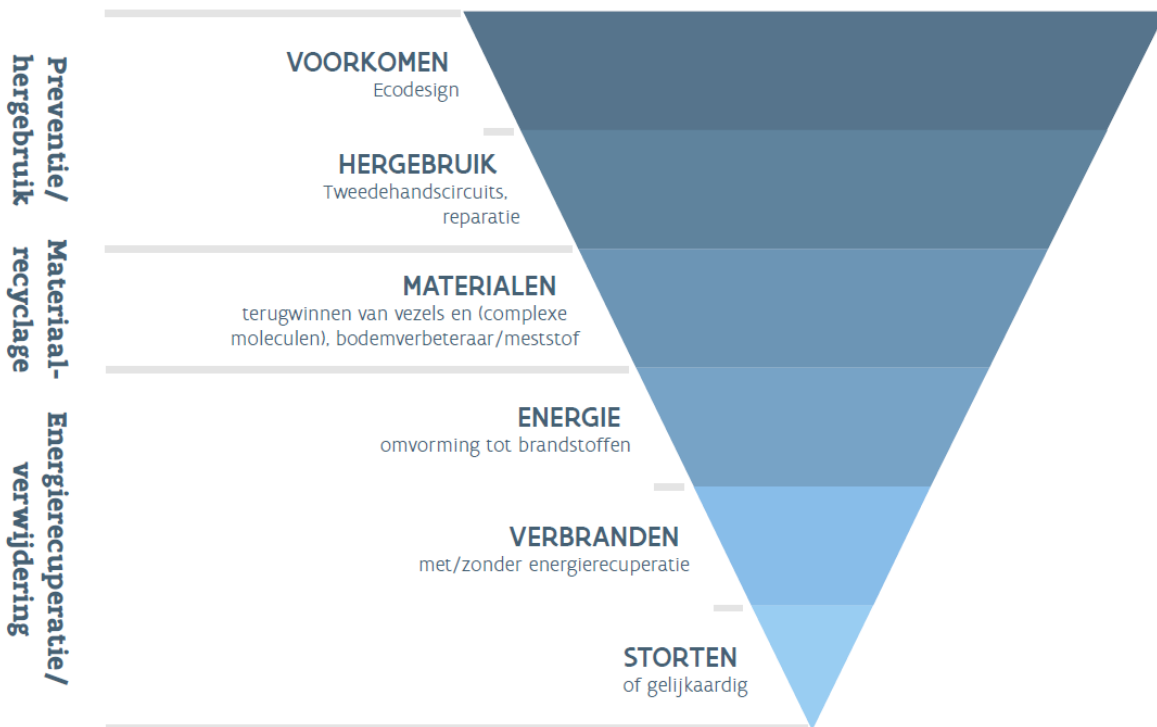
Preventie/ hergebruik

Materiaal-recyclage

Energierecuperatie/ verwijdering

VOORKOMEN
Ecodesign

HERGEBRUIK
Tweedehandscircuits, reparatie

MATERIALEN
terugwinnen van vezels en (complexe moleculen), bodemverbeteraar/meststof

ENERGIE
omvorming tot brandstoffen

VERBRANDEN
met/zonder energierecuperatie

STORTEN
of gelijkaardig